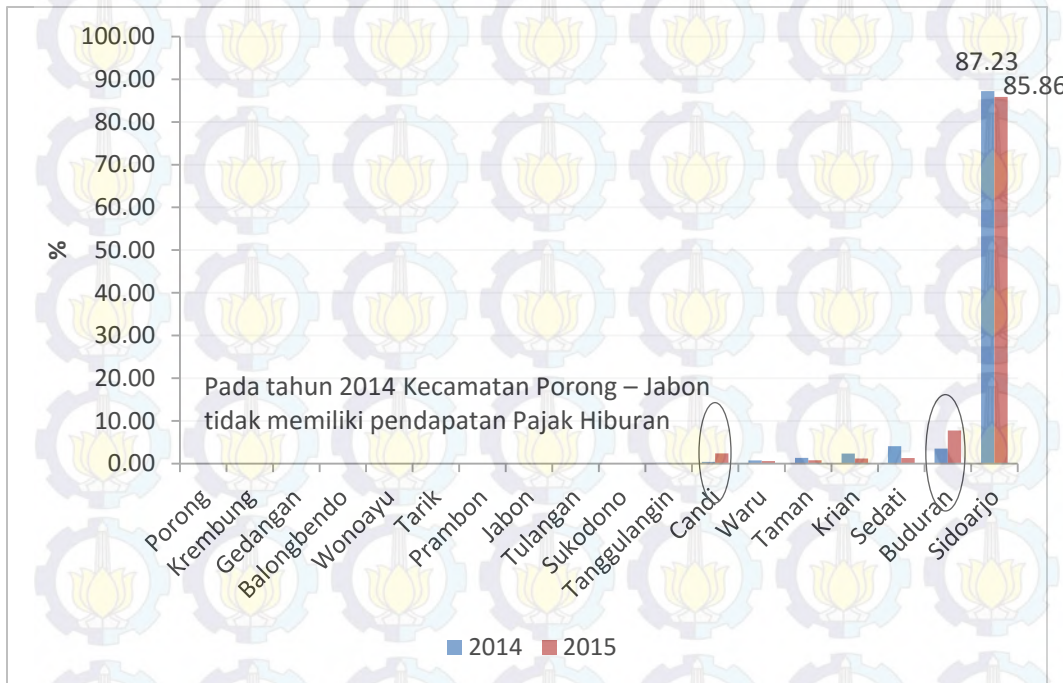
100.00
90.00
80.00
70.00
60.00
50.00
40.00
30.00
20.00
10.00
0.00

%

87.23
85.86

Pada tahun 2014 Kecamatan Porong – Jabon tidak memiliki pendapatan Pajak Hiburan

Porong
Krembung
Gedangan
Balongbendo
Wonoayu
Tarik
Prambon
Jabon
Tulangan
Sukodono
Tanggulangin
Candi
Waru
Taman
Krian
Sedati
Buduran
Sidoarjo

2014 2015